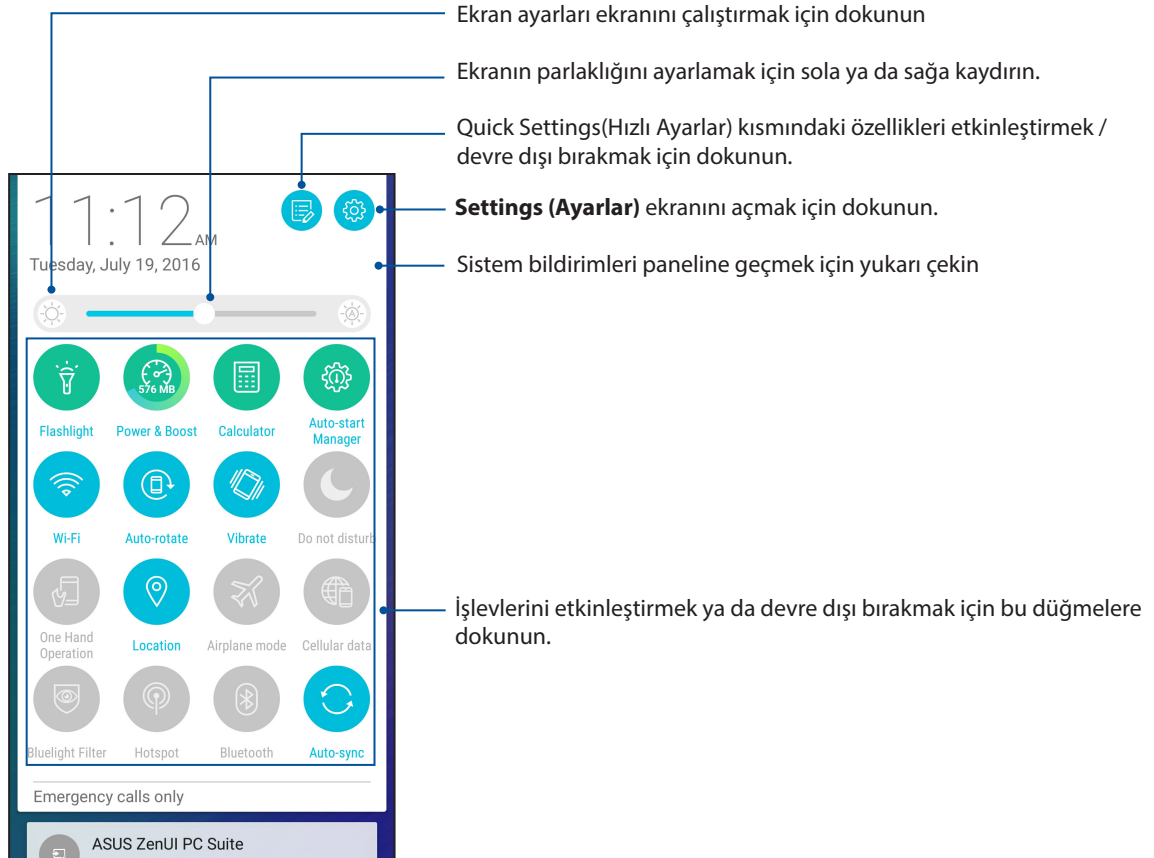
Ekran ayarları ekranını çalıştırmak için dokunun

Ekranın parlaklığını ayarlamak için sola ya da sağa kaydırın.

Quick Settings(Hızlı Ayarlar) kısmındaki özellikleri etkinleştirmek / devre dışı bırakmak için dokunun.

**Settings (Ayarlar)** ekranını açmak için dokunun.

Sistem bildirimleri paneline geçmek için yukarı çekin

11:12 AM
Tuesday, July 19, 2016

576 MB

Flashlight
Power & Boost
Calculator
Auto-start Manager
Wi-Fi
Auto-rotate
Vibrate
Do not disturb
One Hand Operation
Location
Airplane mode
Cellular data
Bluelight Filter
Hotspot
Bluetooth
Auto-sync

Emergency calls only

ASUS ZenUI PC Suite

İşlevlerini etkinleştirmek ya da devre dışı bırakmak için bu düğmelere dokunun.